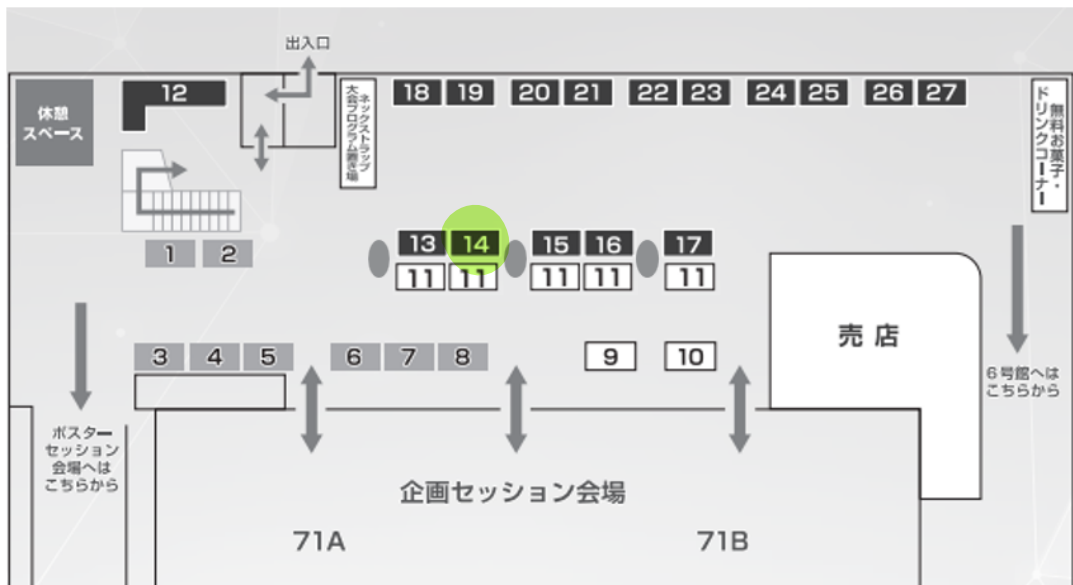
出入口

休憩スペース

12

ネックストラップ大会プログラム置き場

18 19 20 21 22 23 24 25 26 27

無料お菓子・ドリンクコーナー

1 2

13 14 15 16 17

11 11 11 11 11

3 4 5 6 7 8 9 10

売店

6号館へはこちらから

ポスターセッション会場へはこちらから

企画セッション会場

71A

71B